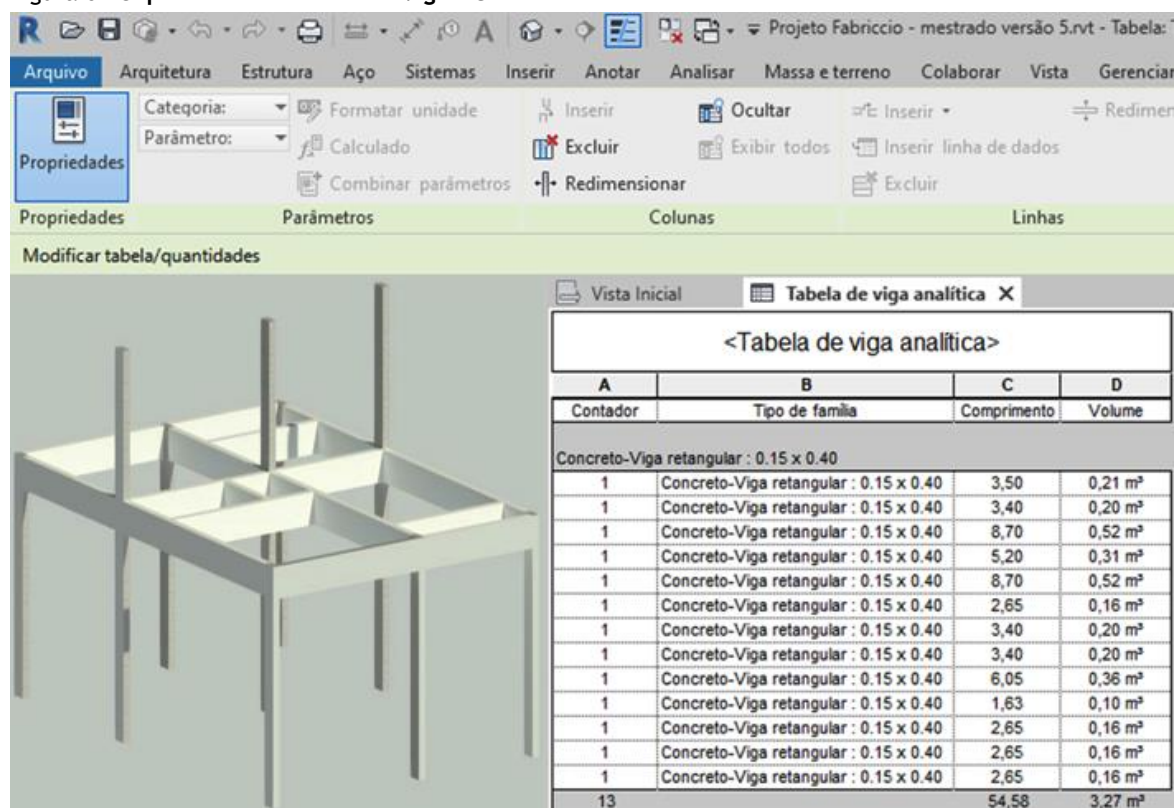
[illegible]

Projeto Fabriccio - mestrado versão 5.rvt - Tabela: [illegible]

Arquivo Arquitetura Estrutura Aço Sistemas Inserir Anotar Analisar Massa e terreno Colaborar Vista Gerenciar

Propriedades

Categoria:
Parâmetro:

Formatar unidade
Calculado
Combinar parâmetros

Inserir
Excluir
Redimensionar

Ocultar
Exibir todos

Inserir
Inserir linha de dados
Excluir

Redimen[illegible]

Propriedades Parâmetros Colunas Linhas

Modificar tabela/quantidades

Vista Inicial Tabela de viga analítica ✕

<Tabela de viga analítica>

| A | B | C | D |
|---|---|---|---|
| Contador | Tipo de família | Comprimento | Volume |
| Concreto-Viga retangular : 0.15 x 0.40 | | | |
| 1 | Concreto-Viga retangular : 0.15 x 0.40 | 3,50 | 0,21 m³ |
| 1 | Concreto-Viga retangular : 0.15 x 0.40 | 3,40 | 0,20 m³ |
| 1 | Concreto-Viga retangular : 0.15 x 0.40 | 8,70 | 0,52 m³ |
| 1 | Concreto-Viga retangular : 0.15 x 0.40 | 5,20 | 0,31 m³ |
| 1 | Concreto-Viga retangular : 0.15 x 0.40 | 8,70 | 0,52 m³ |
| 1 | Concreto-Viga retangular : 0.15 x 0.40 | 2,65 | 0,16 m³ |
| 1 | Concreto-Viga retangular : 0.15 x 0.40 | 3,40 | 0,20 m³ |
| 1 | Concreto-Viga retangular : 0.15 x 0.40 | 3,40 | 0,20 m³ |
| 1 | Concreto-Viga retangular : 0.15 x 0.40 | 6,05 | 0,36 m³ |
| 1 | Concreto-Viga retangular : 0.15 x 0.40 | 1,63 | 0,10 m³ |
| 1 | Concreto-Viga retangular : 0.15 x 0.40 | 2,65 | 0,16 m³ |
| 1 | Concreto-Viga retangular : 0.15 x 0.40 | 2,65 | 0,16 m³ |
| 1 | Concreto-Viga retangular : 0.15 x 0.40 | 2,65 | 0,16 m³ |
| 13 | | 54,58 | 3,27 m³ |